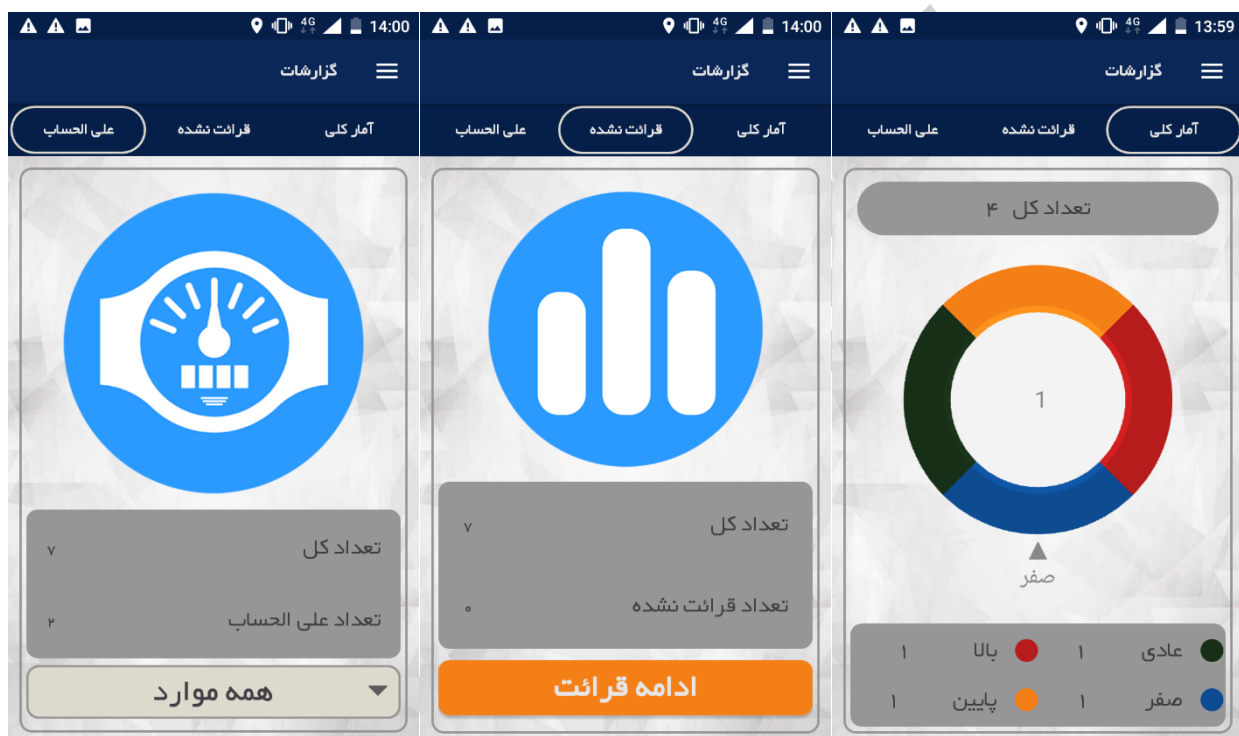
14:00

گزارشات

علی الحساب

قرائت نشده

آمار کلی

تعداد کل ۷

تعداد علی الحساب ۲

همه موارد

14:00

گزارشات

علی الحساب

قرائت نشده

آمار کلی

تعداد کل ۷

تعداد قرائت نشده ۰

ادامه قرائت

13:59

گزارشات

علی الحساب

قرائت نشده

آمار کلی

تعداد کل ۴

1

صفر

عادی ۱

بالا ۱

صفر ۱

پایین ۱